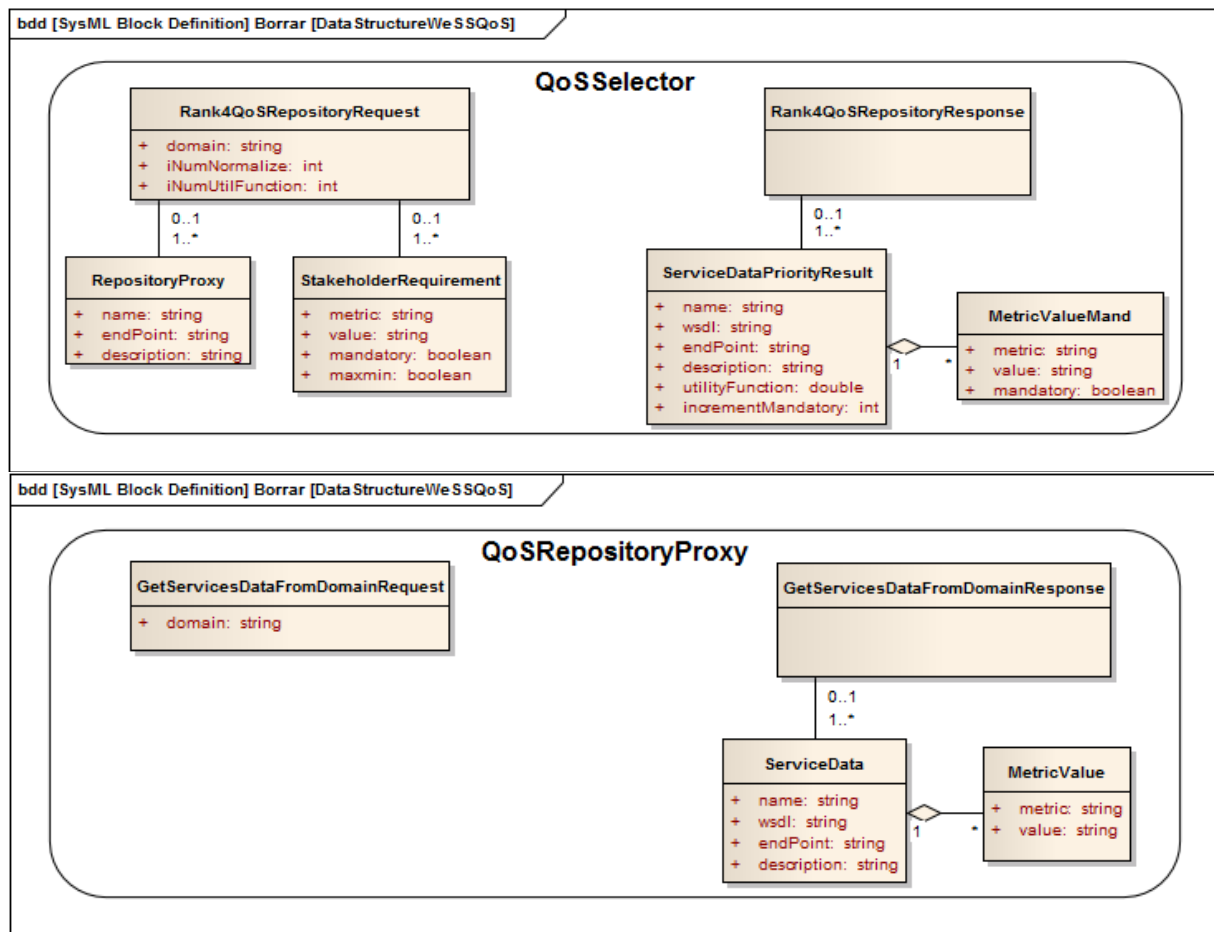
bdd [SysML Block Definition] Borrar [DataStructureWeSSQoS]

QoSSelector

Rank4QoSRepositoryRequest
+ domain: string
+ iNumNormalize: int
+ iNumUtilFunction: int

0..1
1..*

0..1
1..*

RepositoryProxy
+ name: string
+ endPoint: string
+ description: string

StakeholderRequirement
+ metric: string
+ value: string
+ mandatory: boolean
+ maxmin: boolean

Rank4QoSRepositoryResponse

0..1
1..*

ServiceDataPriorityResult
+ name: string
+ wsdl: string
+ endPoint: string
+ description: string
+ utilityFunction: double
+ incrementMandatory: int

1
*

MetricValueMand
+ metric: string
+ value: string
+ mandatory: boolean

bdd [SysML Block Definition] Borrar [DataStructureWeSSQoS]

QoSRepositoryProxy

GetServicesDataFromDomainRequest
+ domain: string

GetServicesDataFromDomainResponse

0..1
1..*

ServiceData
+ name: string
+ wsdl: string
+ endPoint: string
+ description: string

1
*

MetricValue
+ metric: string
+ value: string